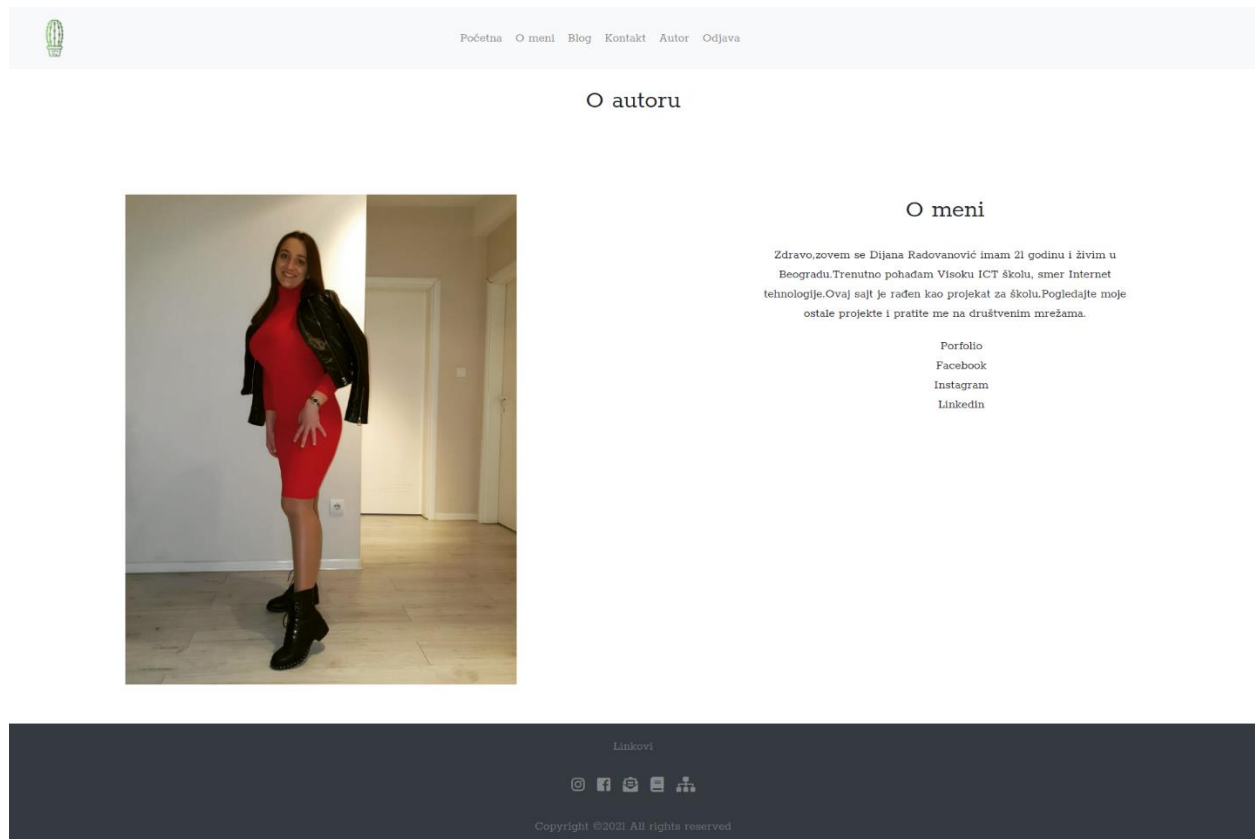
Početna O meni Blog Kontakt Autor Odjava

O autoru

O meni

Zdravo,zovem se Dijana Radovanović imam 21 godinu i živim u Beogradu.Trenutno pohađam Visoku ICT školu, smer Internet tehnologije.Ovaj sajt je rađen kao projekat za školu.Pogledajte moje ostale projekte i pratite me na društvenim mrežama.

Porfolio
Facebook
Instagram
Linkedin

Linkovi

Copyright ©2021 All rights reserved